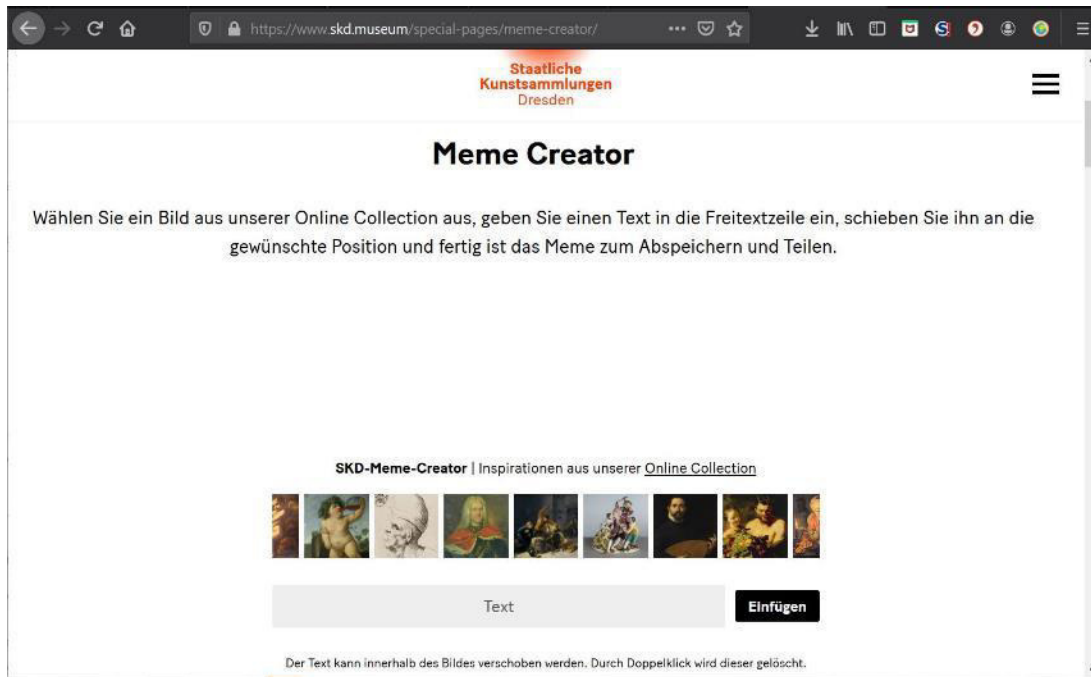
https://www.skd.museum/special-pages/meme-creator/

Staatliche Kunstsammlungen Dresden

Meme Creator

Wählen Sie ein Bild aus unserer Online Collection aus, geben Sie einen Text in die Freitextzeile ein, schieben Sie ihn an die gewünschte Position und fertig ist das Meme zum Abspeichern und Teilen.

SKD-Meme-Creator | Inspirationen aus unserer Online Collection

Text

Einfügen

Der Text kann innerhalb des Bildes verschoben werden. Durch Doppelklick wird dieser gelöscht.